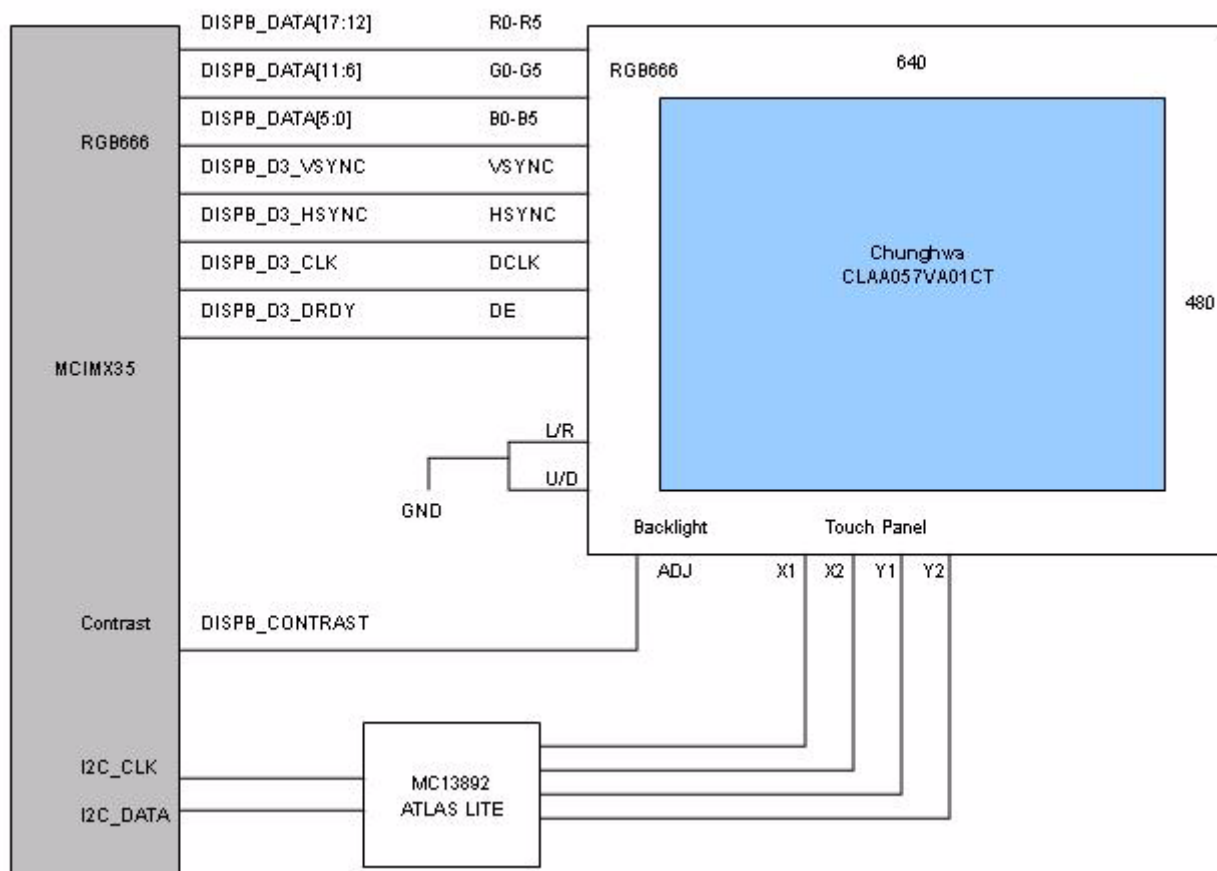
RGB666

MCIMX35

Contrast

I2C_CLK

I2C_DATA

DISPB_DATA[17:12]   R0-R5

DISPB_DATA[11:6]   G0-G5

DISPB_DATA[5:0]   B0-B5

DISPB_D3_VSYNC   VSYNC

DISPB_D3_HSYNC   HSYNC

DISPB_D3_CLK   DCLK

DISPB_D3_DRDY   DE

L/R

U/D

GND

RGB666

640

Chunghwa
CLAA057VA01CT

480

Backlight

Touch Panel

ADJ

X1

X2

Y1

Y2

DISPB_CONTRAST

MC13892
ATLAS LITE